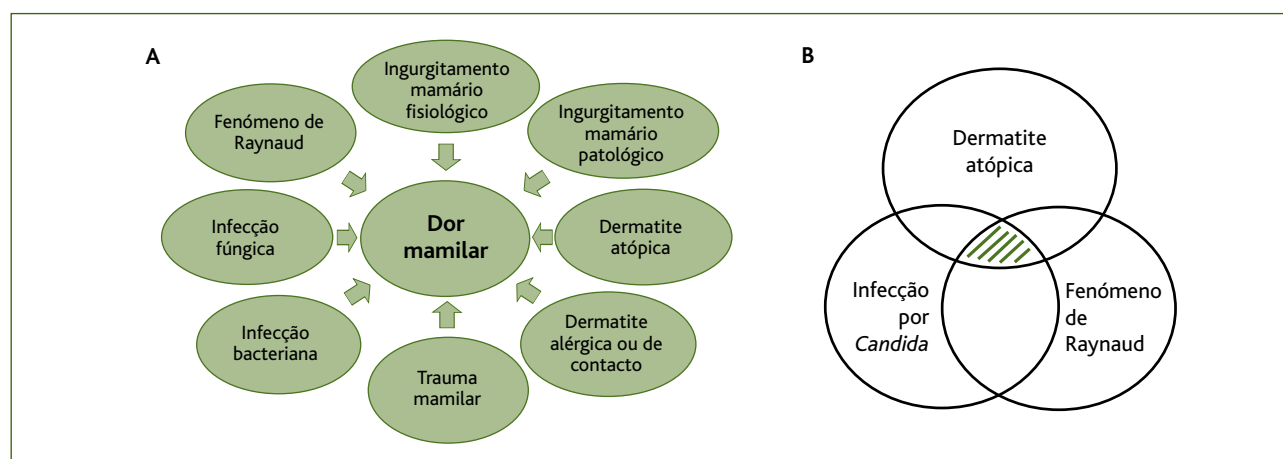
A

Ingurgitamento mamário fisiológico

Ingurgitamento mamário patológico

Fenómeno de Raynaud

Infecção fúngica

Dor mamilar

Dermatite atópica

Infecção bacteriana

Dermatite alérgica ou de contacto

Trauma mamilar

B

Dermatite atópica

Infecção por *Candida*

Fenómeno de Raynaud